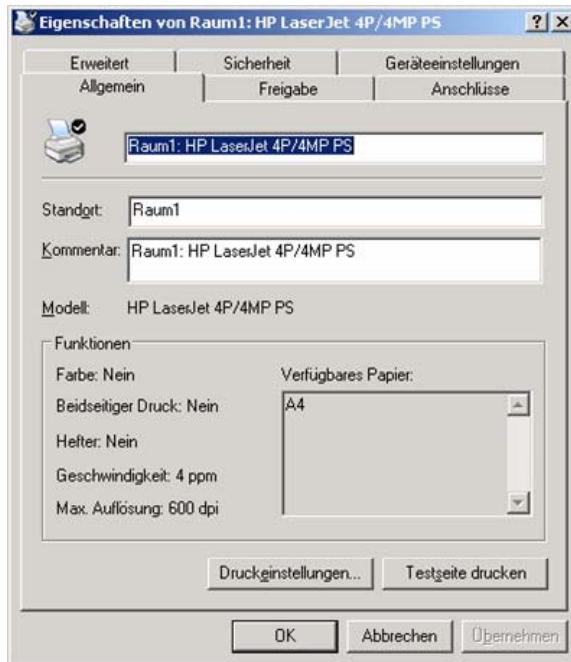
Eigenschaften von Raum1: HP LaserJet 4P/4MP PS ? X

Erweitert | Sicherheit | Geräteeinstellungen
Allgemein | Freigabe | Anschlüsse

Raum1: HP LaserJet 4P/4MP PS

Standort: Raum1

Kommentar: Raum1: HP LaserJet 4P/4MP PS

Modell: HP LaserJet 4P/4MP PS

Funktionen

Farbe: Nein

Beidseitiger Druck: Nein

Hefter: Nein

Geschwindigkeit: 4 ppm

Max. Auflösung: 600 dpi

Verfügbares Papier:

A4

Druckeinstellungen... | Testseite drucken

OK | Abbrechen | Übernehmen